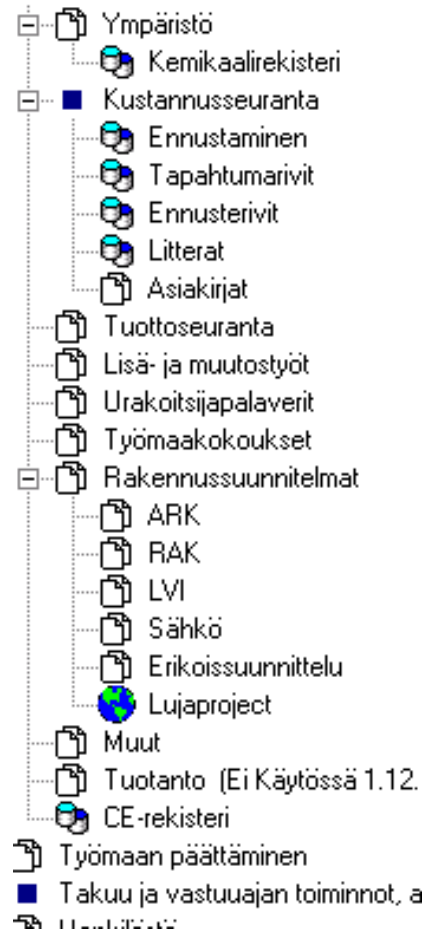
Ympäristö
Kemikaalirekisteri
Kustannusseuranta
Ennustaminen
Tapahtumarivit
Ennusterivit
Litterat
Asiakirjat
Tuottoseuranta
Lisä- ja muutostyöt
Urakoitsijapalaverit
Työmaakokoukset
Rakennussuunnitelmat
ARK
RAK
LVI
Sähkö
Erikoissuunnittelu
Lujaproject
Muut
Tuotanto (Ei Käytössä 1.12.
CE-rekisteri
Työmaan päättäminen
Takuu ja vastuuajan toiminnot, a
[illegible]